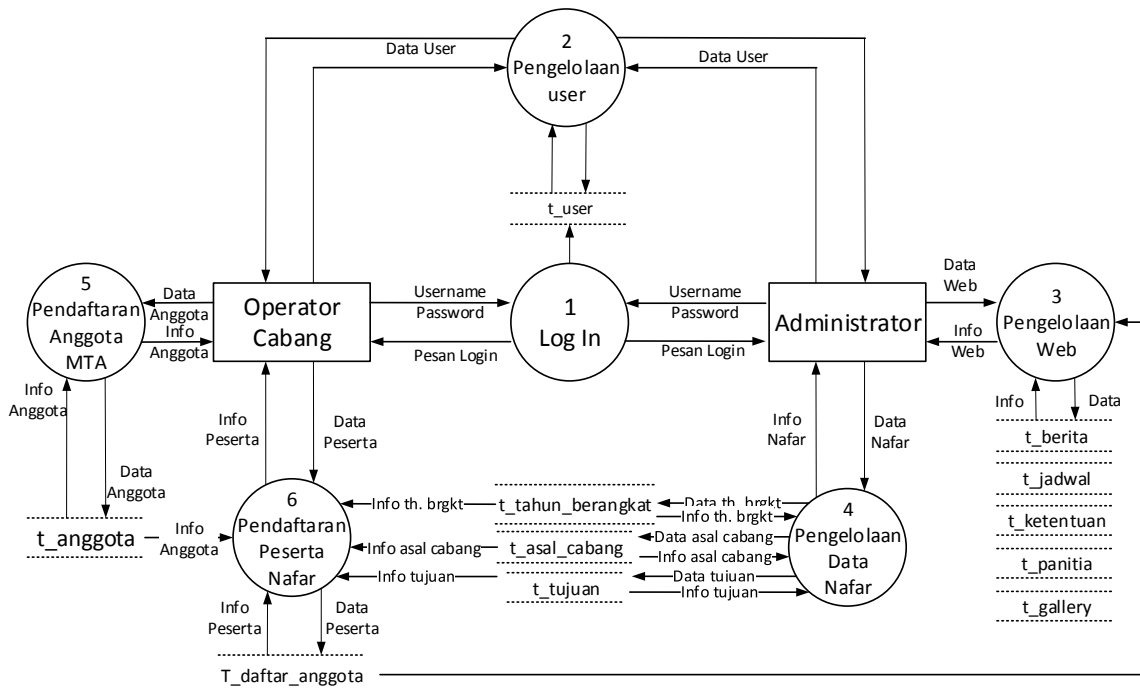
Data User

2
Pengelolaan
user

Data User

t_user

5
Pendaftaran
Anggota
MTA

Data
Anggota

Info
Anggota

Operator
Cabang

Username
Password

Pesan Login

1
Log In

Username
Password

Pesan Login

Administrator

Data
Web

Info
Web

3
Pengelolaan
Web

Info

Data

t_berita

t_jadwal

t_ketentuan

t_panitia

t_gallery

Info
Anggota

Data
Anggota

Info
Peserta

Data
Peserta

Info
Nafar

Data
Nafar

t_anggota

Info
Anggota

6
Pendaftaran
Peserta
Nafar

Info th. brgkt

t_tahun_berangkat

Data th. brgkt

Info th. brgkt

Info asal cabang

t_asal_cabang

Data asal cabang

Info asal cabang

Info tujuan

t_tujuan

Data tujuan

Info tujuan

4
Pengelolaan
Data
Nafar

Info
Peserta

Data
Peserta

T_daftar_anggota